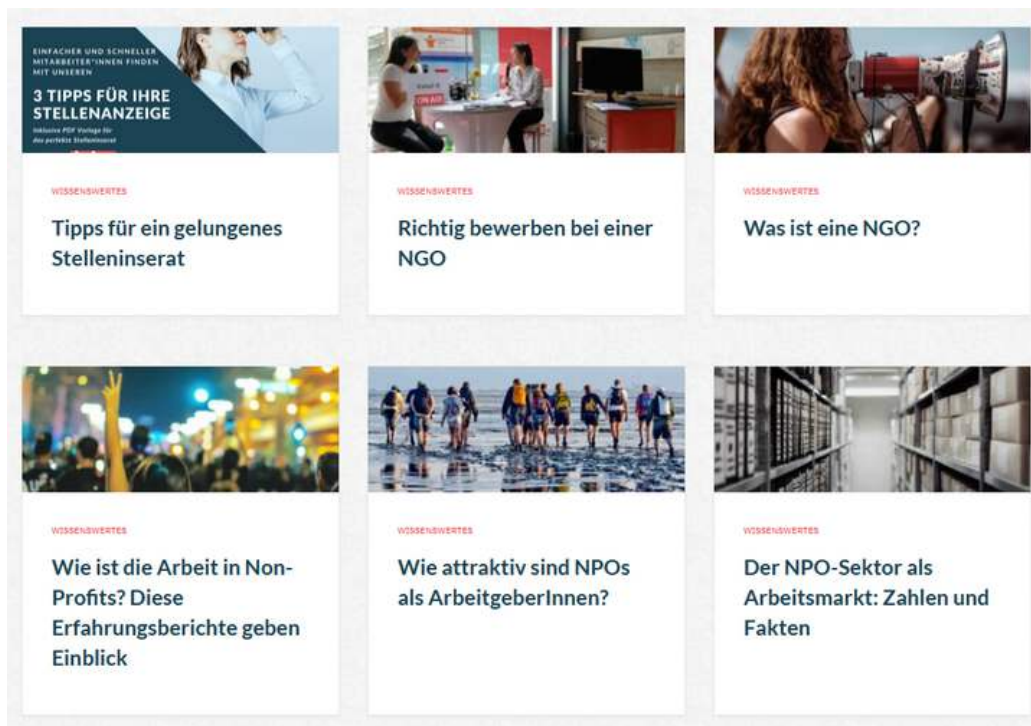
EINFACHER UND SCHNELLER MITARBEITER*INNEN FINDEN MIT UNSEREN

3 TIPPS FÜR IHRE STELLENANZEIGE

Inklusive PDF Vorlage für das perfekte Stelleninserat

WISSENSWERTES

Tipps für ein gelungenes Stelleninserat

ON AIR

WISSENSWERTES

Richtig bewerben bei einer NGO

WISSENSWERTES

Was ist eine NGO?

WISSENSWERTES

Wie ist die Arbeit in Non-Profits? Diese Erfahrungsberichte geben Einblick

WISSENSWERTES

Wie attraktiv sind NPOs als ArbeitgeberInnen?

WISSENSWERTES

Der NPO-Sektor als Arbeitsmarkt: Zahlen und Fakten